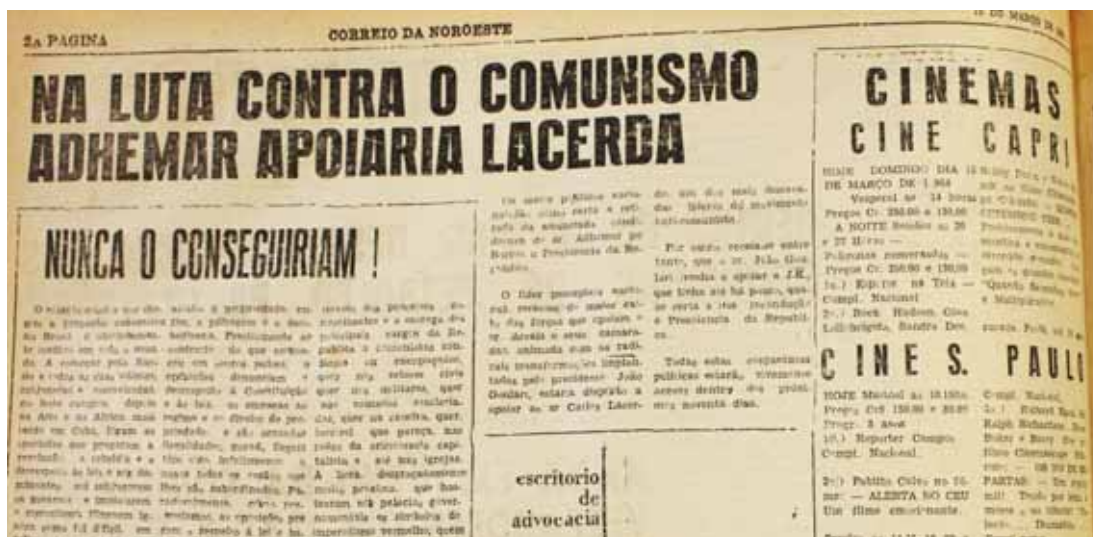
2a PAGINA

CORREIO DA NOROESTE

NA LUTA CONTRA O COMUNISMO ADHEMAR APOIARIA LACERDA

NUNCA O CONSEGUIRIAM !

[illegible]

O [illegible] público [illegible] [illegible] certo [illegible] da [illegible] de sr. Adhemar de Barros à Presidencia da República.

O lider paulista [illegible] das forças que apoiam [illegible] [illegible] transformações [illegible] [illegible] apoiar ao sr. Carlos Lacerda, um dos mais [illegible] do movimento anti-comunista.

Por outro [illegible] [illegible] que o sr. João Goulart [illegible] a apoiar o J.K. que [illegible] até há pouco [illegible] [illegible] à Presidencia da Republica.

Todas estas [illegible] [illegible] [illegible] dentro dos próximos noventa dias.

escritorio de advocacia

CINEMAS

CINE CAPRI

HOJE DOMINGO DIA 15 DE MARÇO DE 1.964
Vesperal às 14 horas
Preços Cr. 250,00 e 150,00
A NOITE Sessões as 20 e 22 Horas —
Poltronas numeradas —
Preços Cr. 250,00 e 150,00
1o.) Espera na Tria — Compl. Nacional
2o.) Rock Hudson, Gina Lollobrigida, Sandra Dee

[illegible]

CINE S. PAULO

HOJE Matinal às 10,15hs.
Preço Cr$ 150,00 e 80,00
Progr. 3 atos
1o.) Reporter Cinegra. Compl. Nacional
2o.) Publio Colec no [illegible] — ALERTA NO CEU
Um filme emocionante.

Compl. Nacional
1o.) Robert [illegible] Ralph Richardson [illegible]
PARTAS — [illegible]